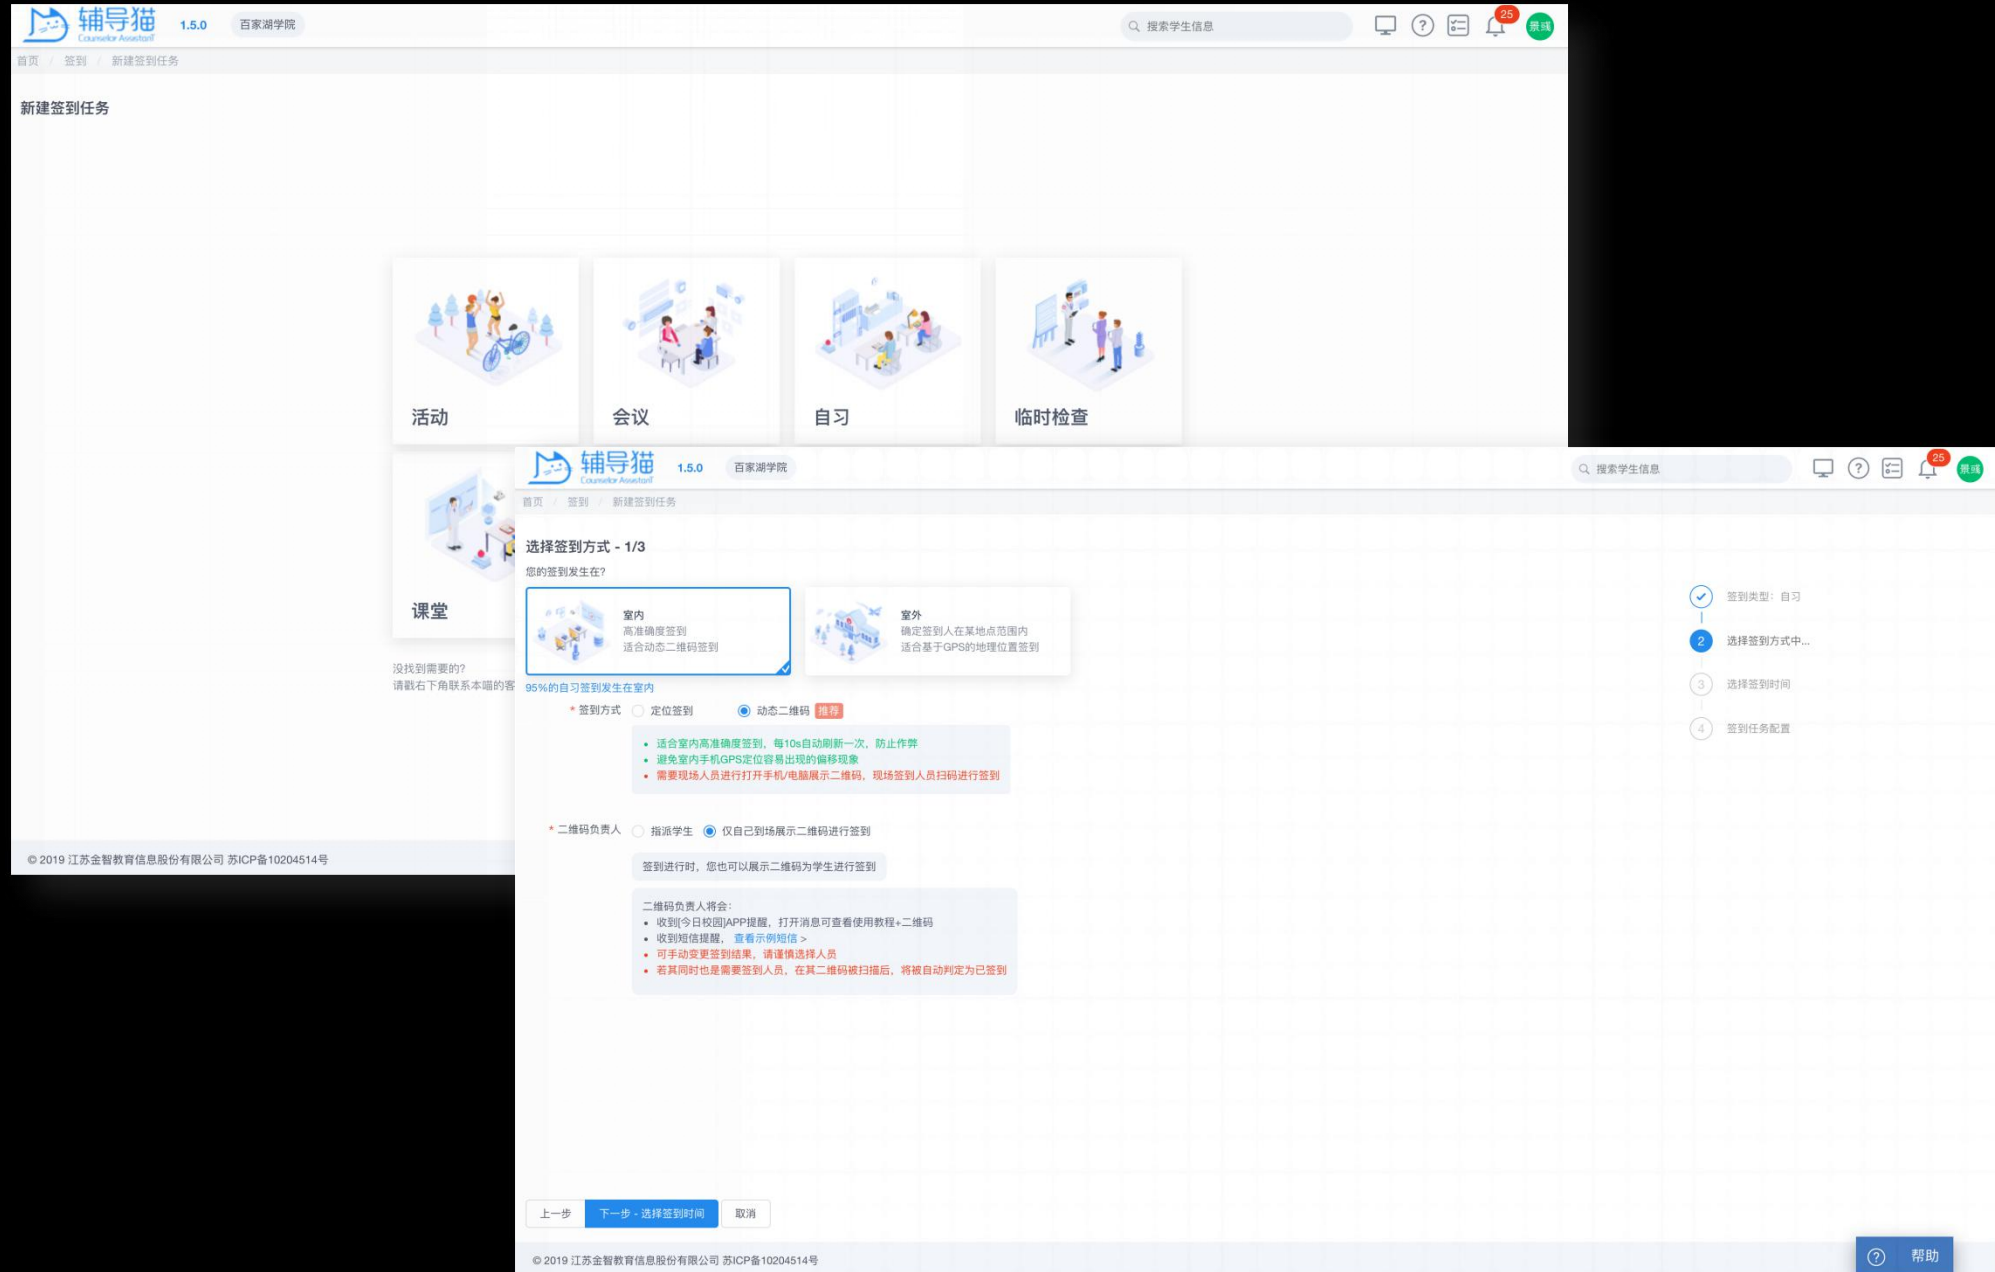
辅导猫 Counselor Assistant 1.5.0 百家湖学院

搜索学生信息

25

景斌

首页 / 签到 / 新建签到任务

新建签到任务

活动

会议

自习

临时检查

课堂

没找到需要的?
请戳右下角联系本喵的客

© 2019 江苏金智教育信息股份有限公司 苏ICP备10204514号

辅导猫 Counselor Assistant 1.5.0 百家湖学院

搜索学生信息

25

景斌

首页 / 签到 / 新建签到任务

选择签到方式 - 1/3

您的签到发生在?

室内
高准确度签到
适合动态二维码签到

室外
确定签到人在某地点范围内
适合基于GPS的地理位置签到

95%的自习签到发生在室内

* 签到方式 定位签到 动态二维码 推荐

• 适合室内高准确度签到，每10s自动刷新一次，防止作弊
• 避免室内手机GPS定位容易出现的偏移现象
• 需要现场人员进行打开手机/电脑展示二维码，现场签到人员扫码进行签到

* 二维码负责人 指派学生 仅自己到场展示二维码进行签到

签到进行时，您也可以展示二维码为学生进行签到

二维码负责人将会:
• 收到[今日校园]APP提醒，打开消息可查看使用教程+二维码
• 收到短信提醒， 查看示例短信 >
• 可手动变更签到结果，请谨慎选择人员
• 若其同时也是需要签到人员，在其二维码被扫描后，将被自动判定为已签到

签到类型：自习

2 选择签到方式中...

3 选择签到时间

4 签到任务配置

上一步 下一步 - 选择签到时间 取消

© 2019 江苏金智教育信息股份有限公司 苏ICP备10204514号

帮助